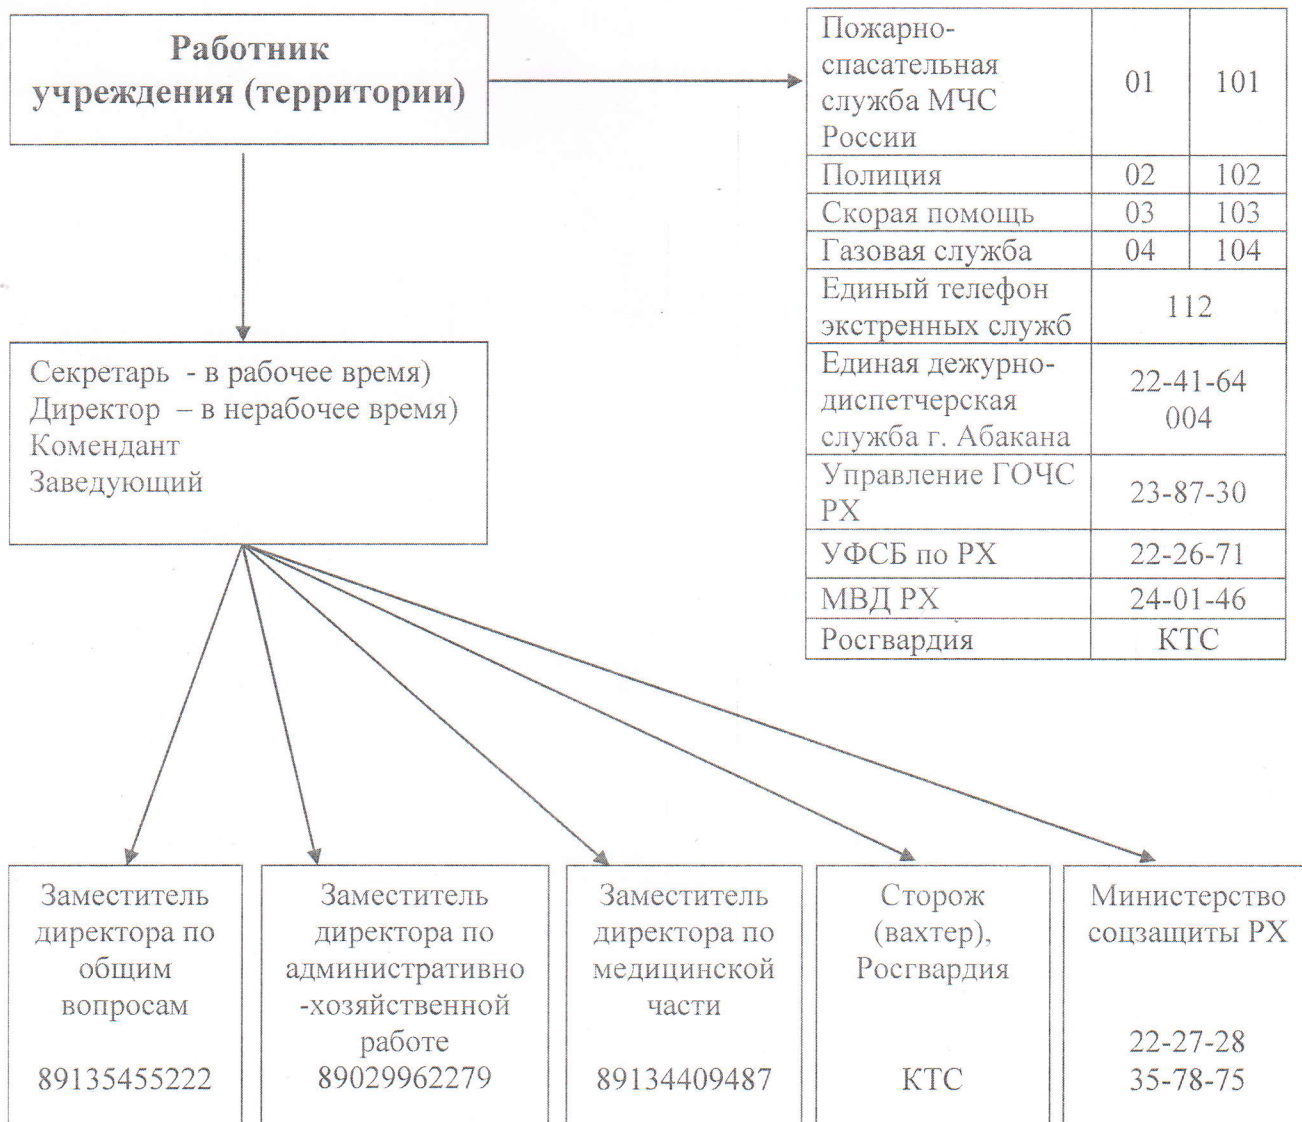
Работник учреждения (территории)

| | | |
|---|---|---|
| Пожарно-спасательная служба МЧС России | 01 | 101 |
| Полиция | 02 | 102 |
| Скорая помощь | 03 | 103 |
| Газовая служба | 04 | 104 |
| Единый телефон экстренных служб | 112 | |
| Единая дежурно-диспетчерская служба г. Абакана | 22-41-64 004 | |
| Управление ГОЧС РХ | 23-87-30 | |
| УФСБ по РХ | 22-26-71 | |
| МВД РХ | 24-01-46 | |
| Росгвардия | КТС | |

Секретарь - в рабочее время)
Директор – в нерабочее время)
Комендант
Заведующий

Заместитель директора по общим вопросам

89135455222

Заместитель директора по административно-хозяйственной работе
89029962279

Заместитель директора по медицинской части

89134409487

Сторож (вахтер), Росгвардия

КТС

Министерство соцзащиты РХ

22-27-28
35-78-75